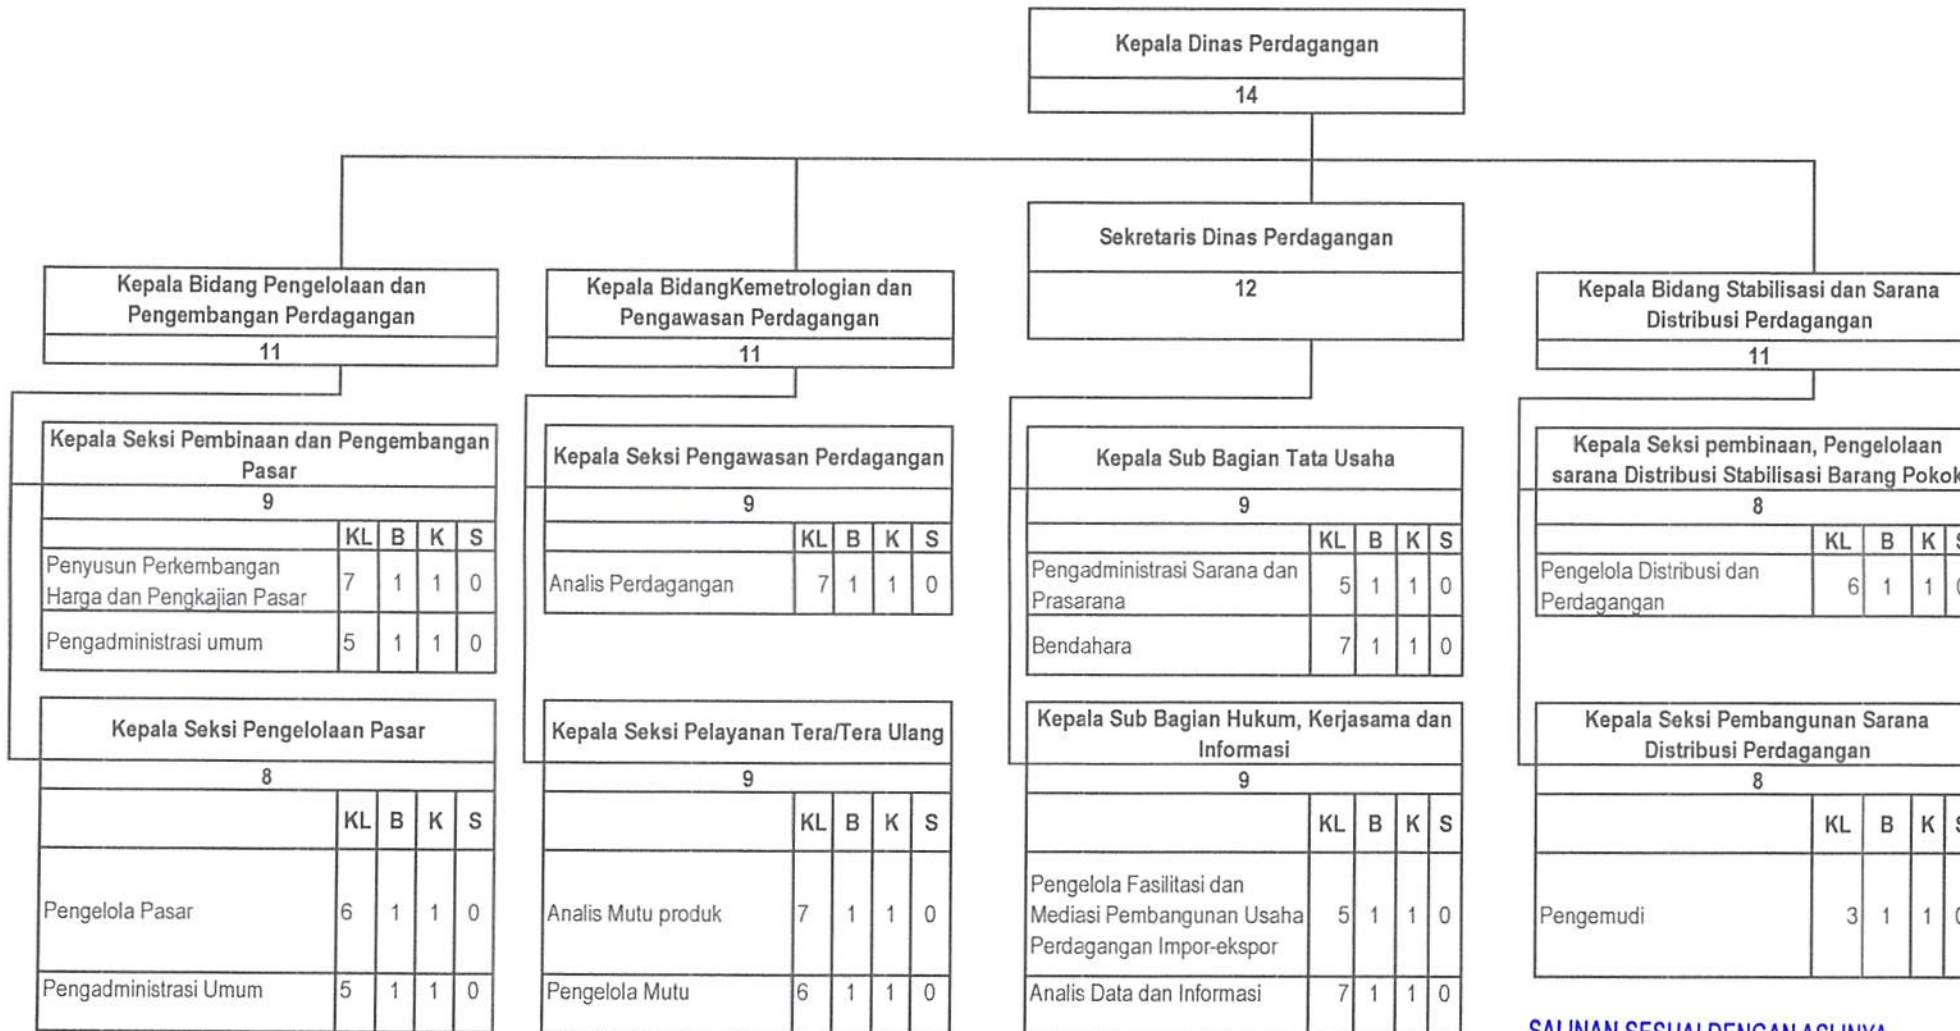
Kepala Dinas Perdagangan
14

Kepala Bidang Pengelolaan dan Pengembangan Perdagangan
11

Kepala BidangKemetrologian dan Pengawasan Perdagangan
11

Sekretaris Dinas Perdagangan
12

Kepala Bidang Stabilisasi dan Sarana Distribusi Perdagangan
11

Kepala Seksi Pembinaan dan Pengembangan Pasar
9

| | KL | B | K | S |
|---|---|---|---|---|
| Penyusun Perkembangan Harga dan Pengkajian Pasar | 7 | 1 | 1 | 0 |
| Pengadministrasi umum | 5 | 1 | 1 | 0 |

Kepala Seksi Pengelolaan Pasar
8

| | KL | B | K | S |
|---|---|---|---|---|
| Pengelola Pasar | 6 | 1 | 1 | 0 |
| Pengadministrasi Umum | 5 | 1 | 1 | 0 |

Kepala Seksi Pengawasan Perdagangan
9

| | KL | B | K | S |
|---|---|---|---|---|
| Analis Perdagangan | 7 | 1 | 1 | 0 |

Kepala Seksi Pelayanan Tera/Tera Ulang
9

| | KL | B | K | S |
|---|---|---|---|---|
| Analis Mutu produk | 7 | 1 | 1 | 0 |
| Pengelola Mutu | 6 | 1 | 1 | 0 |

Kepala Sub Bagian Tata Usaha
9

| | KL | B | K | S |
|---|---|---|---|---|
| Pengadministrasi Sarana dan Prasarana | 5 | 1 | 1 | 0 |
| Bendahara | 7 | 1 | 1 | 0 |

Kepala Sub Bagian Hukum, Kerjasama dan Informasi
9

| | KL | B | K | S |
|---|---|---|---|---|
| Pengelola Fasilitasi dan Mediasi Pembangunan Usaha Perdagangan Impor-ekspor | 5 | 1 | 1 | 0 |
| Analis Data dan Informasi | 7 | 1 | 1 | 0 |

Kepala Seksi pembinaan, Pengelolaan sarana Distribusi Stabilisasi Barang Pokok
8

| | KL | B | K | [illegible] |
|---|---|---|---|---|
| Pengelola Distribusi dan Perdagangan | 6 | 1 | 1 | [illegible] |

Kepala Seksi Pembangunan Sarana Distribusi Perdagangan
8

| | KL | B | K | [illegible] |
|---|---|---|---|---|
| Pengemudi | 3 | 1 | 1 | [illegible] |

SALINAN SESUAI DENGAN ASLINYA